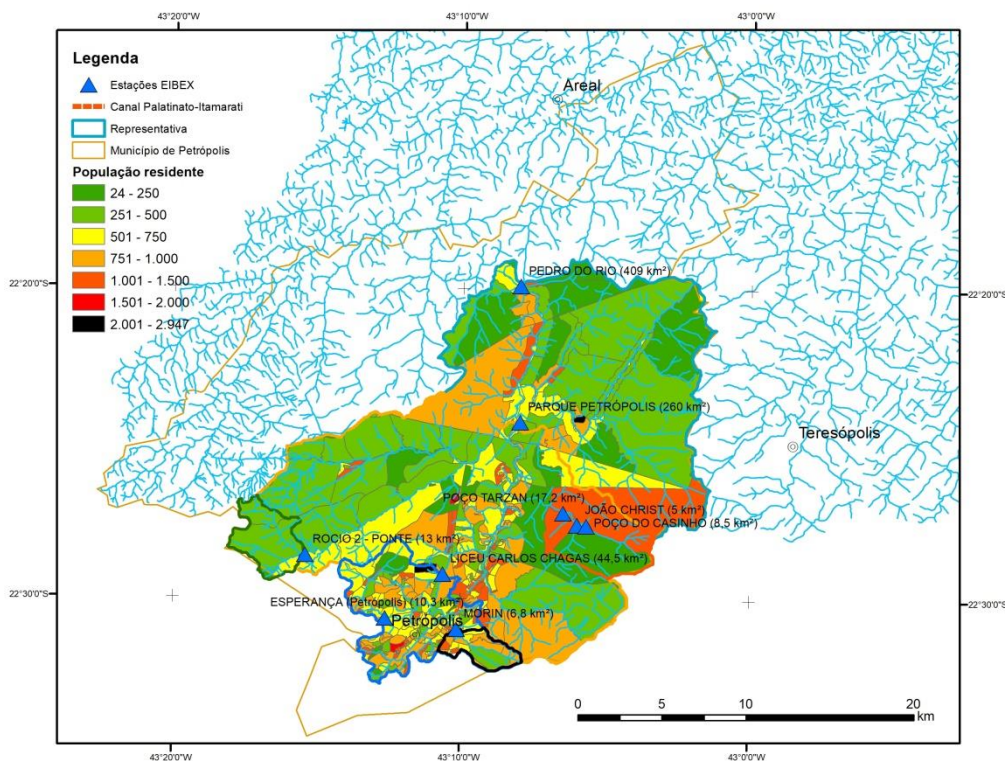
43°20'0"W
43°10'0"W
43°0'0"W

Legenda
Estações EIBEX
Canal Palatinato-Itamarati
Representativa
Município de Petrópolis
População residente
24 - 250
251 - 500
501 - 750
751 - 1.000
1.001 - 1.500
1.501 - 2.000
2.001 - 2.947

Areal
22°20'0"S
22°20'0"S
PEDRO DO RIO (409 km²)
PARQUE PETRÓPOLIS (260 km²)
Teresópolis
POÇO TARZAN (17,2 km²)
JOÃO CHRIST (5 km²)
POÇO DO CASINHO (8,5 km²)
ROCIO 2 - PONTE (13 km²)
LICEU CARLOS CHAGAS (44,5 km²)
22°30'0"S
22°30'0"S
ESPERANÇA (Petrópolis) (10,3 km²)
MORIN (6,8 km²)
Petrópolis
0 5 10 20
km

43°20'0"W
43°10'0"W
43°0'0"W